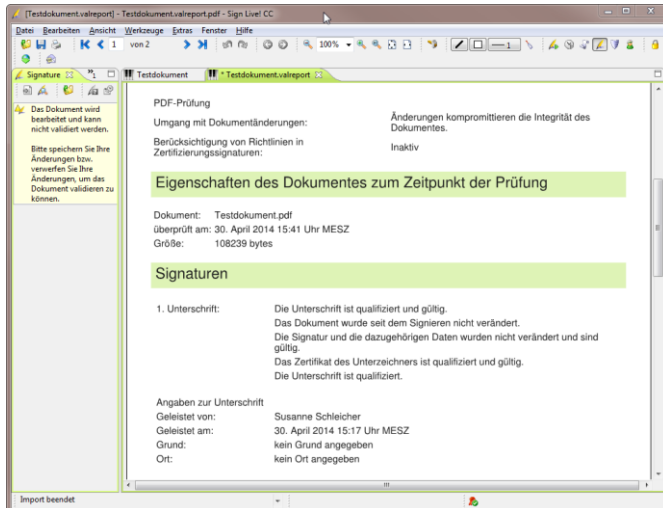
[Testdokument.valreport] - Testdokument.valreport.pdf - Sign Live! CC

Datei Bearbeiten Ansicht Werkzeuge Extras Fenster Hilfe

1 von 2 100%

Signature Testdokument * Testdokument.valreport

Das Dokument wird bearbeitet und kann nicht validiert werden.

Bitte speichern Sie Ihre Änderungen bzw. verwerfen Sie Ihre Änderungen, um das Dokument validieren zu können.

PDF-Prüfung

| | |
|---|---|
| Umgang mit Dokumentänderungen: | Änderungen kompromittieren die Integrität des Dokumentes. |
| Berücksichtigung von Richtlinien in Zertifizierungssignaturen: | Inaktiv |

Eigenschaften des Dokumentes zum Zeitpunkt der Prüfung

Dokument: Testdokument.pdf
überprüft am: 30. April 2014 15:41 Uhr MESZ
Größe: 108239 bytes

Signaturen

1. Unterschrift: Die Unterschrift ist qualifiziert und gültig.
Das Dokument wurde seit dem Signieren nicht verändert.
Die Signatur und die dazugehörigen Daten wurden nicht verändert und sind gültig.
Das Zertifikat des Unterzeichners ist qualifiziert und gültig.
Die Unterschrift ist qualifiziert.

Angaben zur Unterschrift
Geleistet von: Susanne Schleicher
Geleistet am: 30. April 2014 15:17 Uhr MESZ
Grund: kein Grund angegeben
Ort: kein Ort angegeben

Import beendet